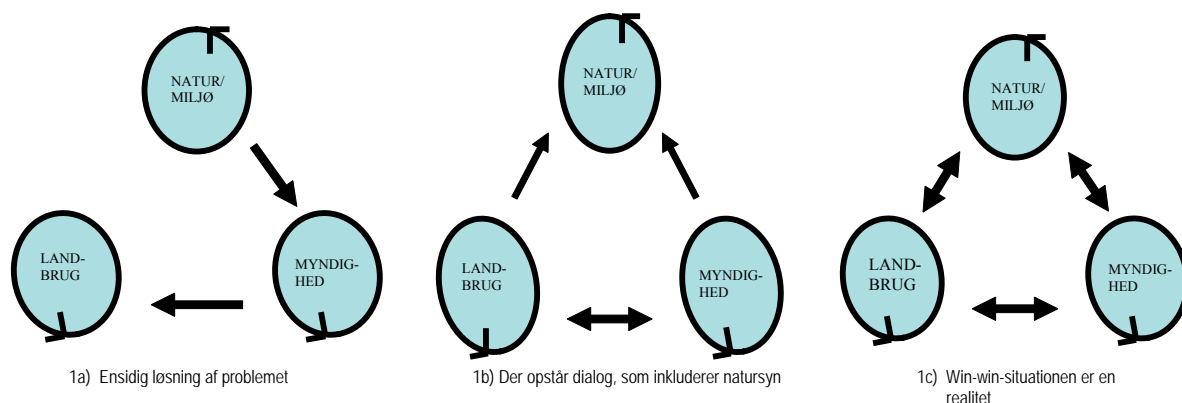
NATUR/ MILJØ

LAND-BRUG

MYNDIG-HED

1a) Ensidig løsning af problemet

NATUR/ MILJØ

LAND-BRUG

MYNDIG-HED

1b) Der opstår dialog, som inkluderer natursyn

NATUR/ MILJØ

LAND-BRUG

MYNDIG-HED

1c) Win-win-situationen er en realitet